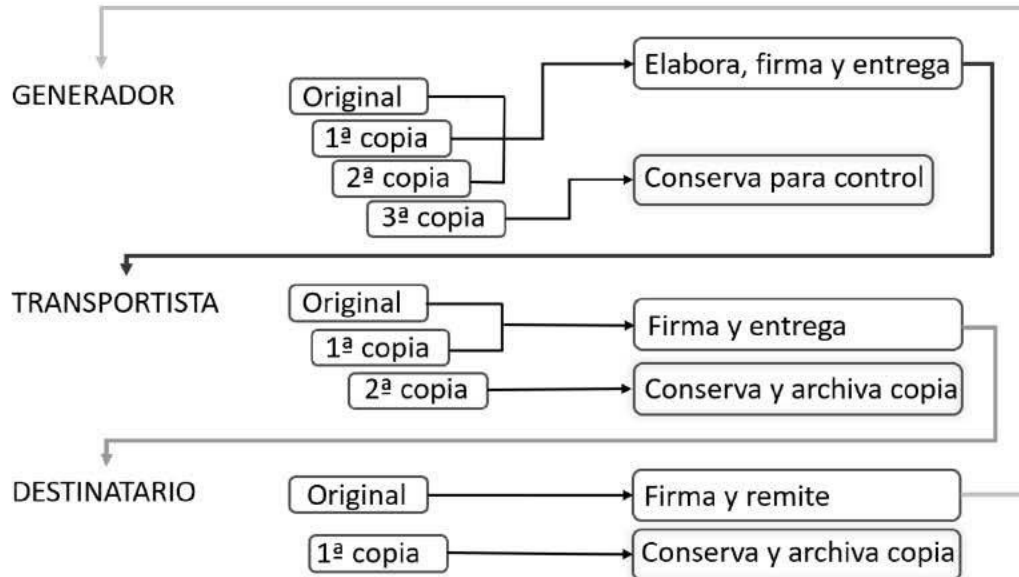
GENERADOR

Original
1ª copia
2ª copia
3ª copia

Elabora, firma y entrega
Conserva para control

TRANSPORTISTA

Original
1ª copia
2ª copia

Firma y entrega
Conserva y archiva copia

DESTINATARIO

Original
1ª copia

Firma y remite
Conserva y archiva copia